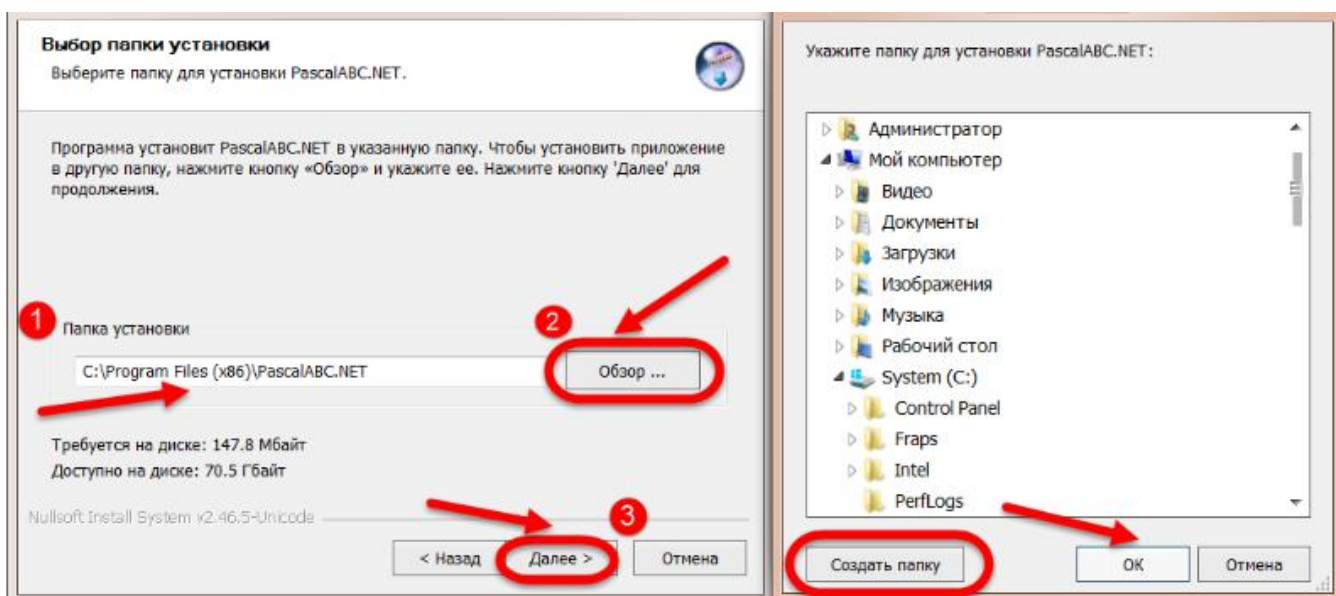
Выбор папки установки
Выберите папку для установки PascalABC.NET.

Программа установит PascalABC.NET в указанную папку. Чтобы установить приложение в другую папку, нажмите кнопку «Обзор» и укажите ее. Нажмите кнопку 'Далее' для продолжения.

1
Папка установки
2
C:\Program Files (x86)\PascalABC.NET
Обзор ...

Требуется на диске: 147.8 Мбайт
Доступно на диске: 70.5 Гбайт

Nullsoft Install System v2.46.5-Unicode
3
< Назад
Далее >
Отмена

Укажите папку для установки PascalABC.NET:

Администратор
Мой компьютер
Видео
Документы
Загрузки
Изображения
Музыка
Рабочий стол
System (C:)
Control Panel
Fraps
Intel
PerfLogs

Создать папку
ОК
Отмена